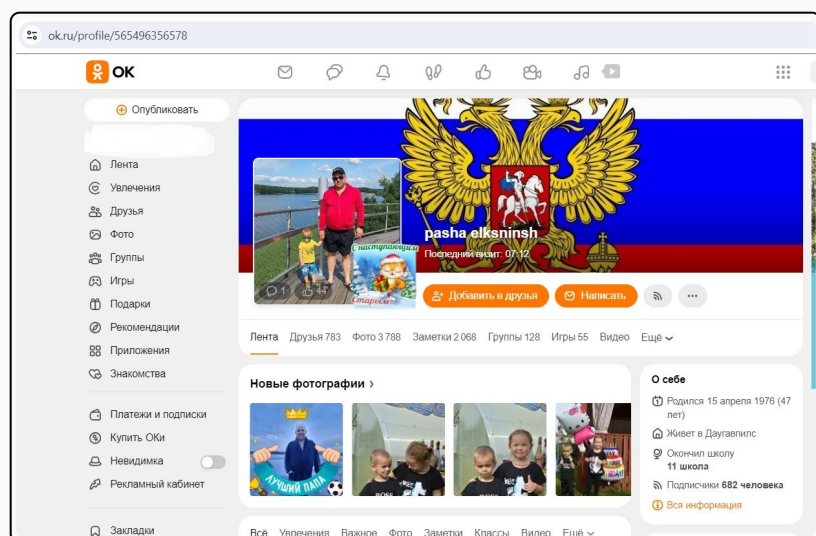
ok.ru/profile/565496356578

OK

Опубликовать

Лента
Увлечения
Друзья
Фото
Группы
Игры
Подарки
Рекомендации
Приложения
Знакомства

Платежи и подписки
Купить ОКи
Невидимка
Рекламный кабинет

Закладки

pasha elksninsh
Последний визит: 07:12

С наступающим
Старым

1

Добавить в друзья
Написать

Лента Друзья 783 Фото 3 788 Заметки 2 068 Группы 128 Игры 55 Видео Ещё

Новые фотографии

ЛУЧШИЙ ПАПА

О себе
Родился 15 апреля 1976 (47 лет)
Живет в Даугавпилс
Окончил школу 11 школа
Подписчики 682 человека
Вся информация

Всё Увлечения Важное Фото Заметки Классы Видео Ещё